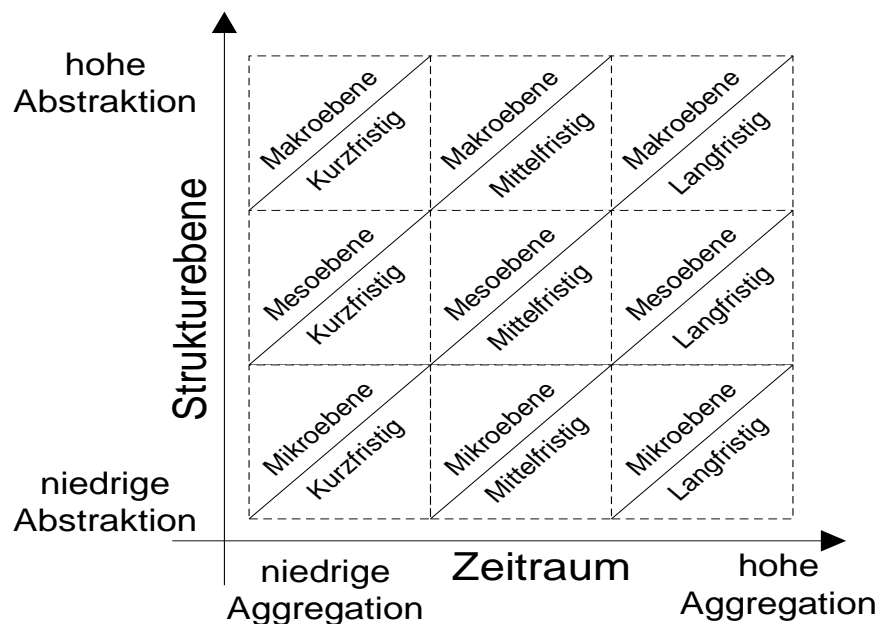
hohe Abstraktion

Strukturebene

niedrige Abstraktion

Makroebene
Kurzfristig

Makroebene
Mittelfristig

Makroebene
Langfristig

Mesoebene
Kurzfristig

Mesoebene
Mittelfristig

Mesoebene
Langfristig

Mikroebene
Kurzfristig

Mikroebene
Mittelfristig

Mikroebene
Langfristig

niedrige Aggregation

Zeitraum

hohe Aggregation